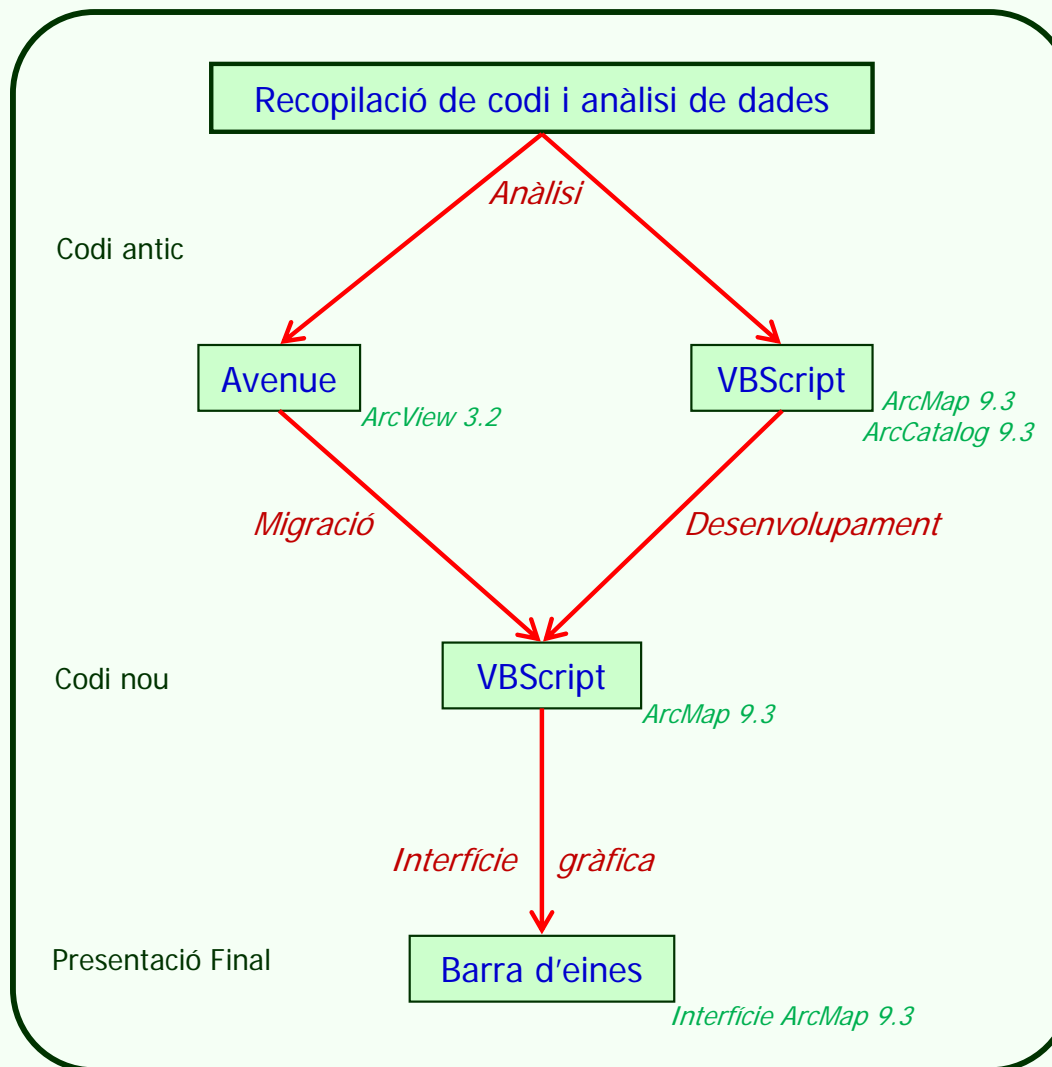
Recopilació de codi i anàlisi de dades

Anàlisi

Codi antic

Avenue

ArcView 3.2

VBScript

ArcMap 9.3
ArcCatalog 9.3

Migració

Desenvolupament

Codi nou

VBScript

ArcMap 9.3

Interfície gràfica

Presentació Final

Barra d'eines

Interfície ArcMap 9.3